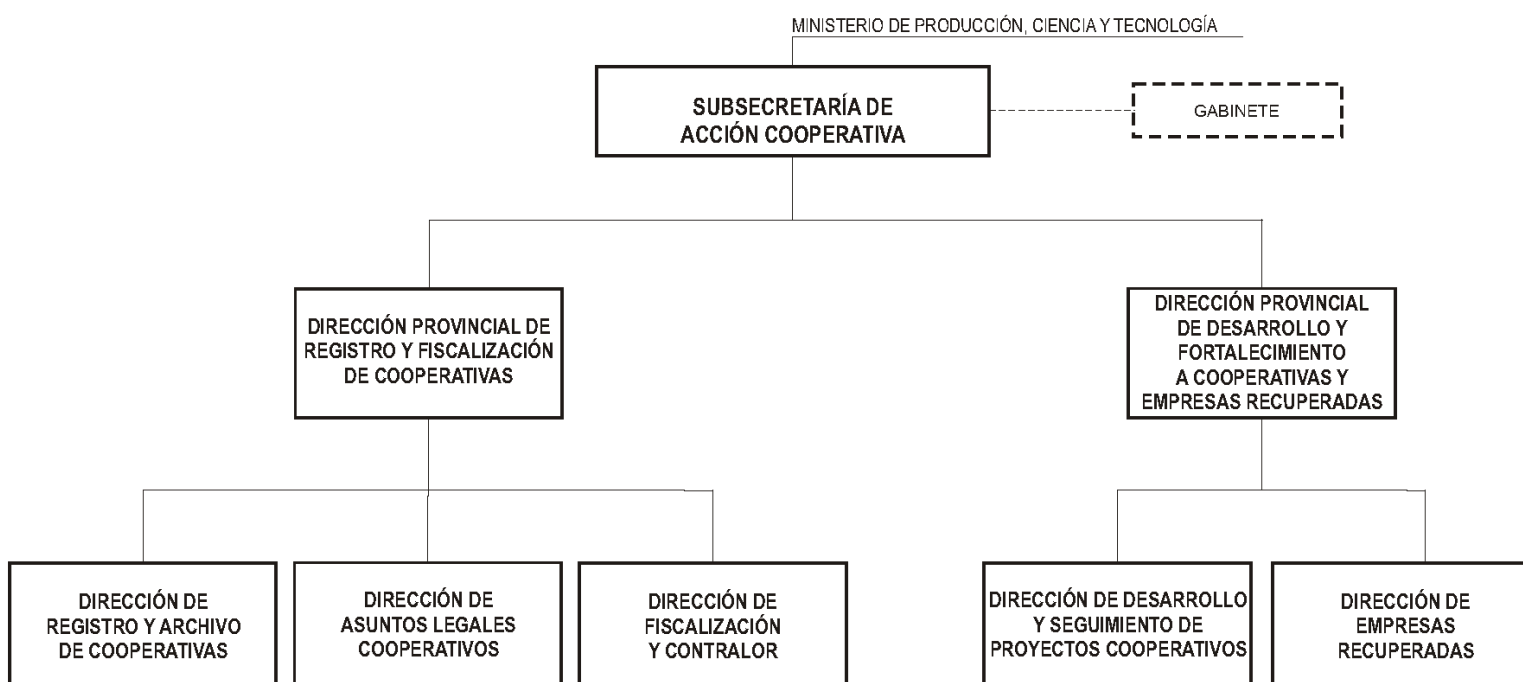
MINISTERIO DE PRODUCCIÓN, CIENCIA Y TECNOLOGÍA

SUBSECRETARÍA DE ACCIÓN COOPERATIVA

GABINETE

DIRECCIÓN PROVINCIAL DE REGISTRO Y FISCALIZACIÓN DE COOPERATIVAS

DIRECCIÓN PROVINCIAL DE DESARROLLO Y FORTALECIMIENTO A COOPERATIVAS Y EMPRESAS RECUPERADAS

DIRECCIÓN DE REGISTRO Y ARCHIVO DE COOPERATIVAS

DIRECCIÓN DE ASUNTOS LEGALES COOPERATIVOS

DIRECCIÓN DE FISCALIZACIÓN Y CONTRALOR

DIRECCIÓN DE DESARROLLO Y SEGUIMIENTO DE PROYECTOS COOPERATIVOS

DIRECCIÓN DE EMPRESAS RECUPERADAS